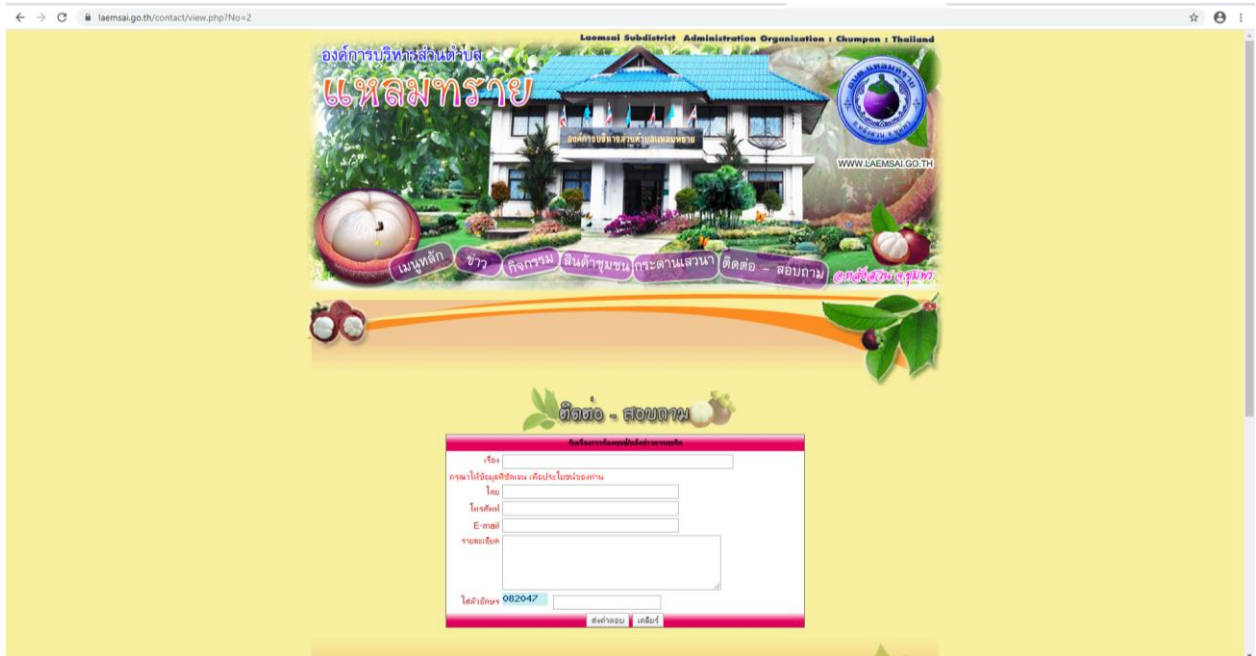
laemsai.go.th/contact/view.php?No=2

Laemsai Subdistrict Administration Organization : Chumpon : Thailand

องค์การบริหารส่วนตำบล
แหลมทราย

องค์การบริหารส่วนตำบลแหลมทราย

WWW.LAEMSAI.GO.TH

เมนูหลัก ข่าว กิจกรรม สินค้าชุมชน กระดานเสวนา ติดต่อ - สอบถาม

อ.หลังสวน จ.ชุมพร

ติดต่อ - สอบถาม

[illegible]

เรื่อง
กรุณาใส่ข้อมูลที่ชัดเจน เพื่อประโยชน์ของท่าน
โดย
โทรศัพท์
E-mail
รายละเอียด
ใส่ตัวอักษร 082047

ส่งคำตอบ เคลียร์